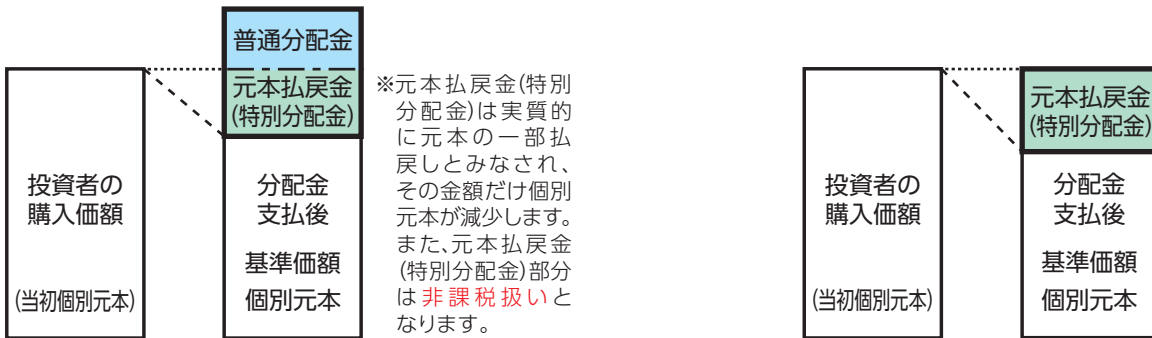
普通分配金

元本払戻金
(特別分配金)

投資者の
購入価額

(当初個別元本)

分配金
支払後

基準価額

個別元本

※元本払戻金(特別分配金)は実質的に元本の一部払戻しとみなされ、その金額だけ個別元本が減少します。また、元本払戻金(特別分配金)部分は非課税扱いとなります。

投資者の
購入価額

(当初個別元本)

元本払戻金
(特別分配金)

分配金
支払後

基準価額

個別元本